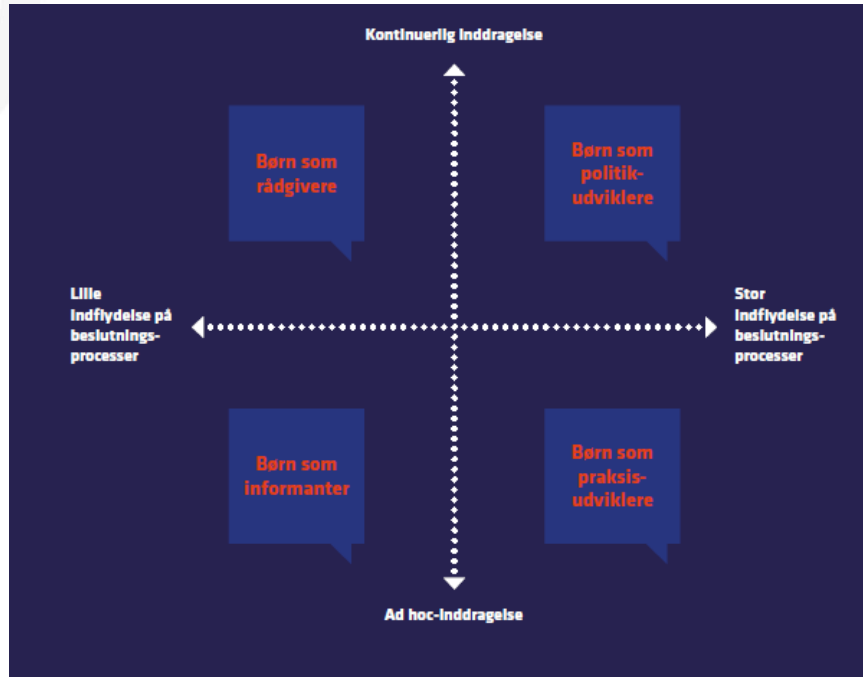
Kontinuerlig inddragelse

Børn som rådgivere

Børn som politikudviklere

Lille indflydelse på beslutningsprocesser

Stor indflydelse på beslutningsprocesser

Børn som informanter

Børn som praksisudviklere

Ad hoc-inddragelse